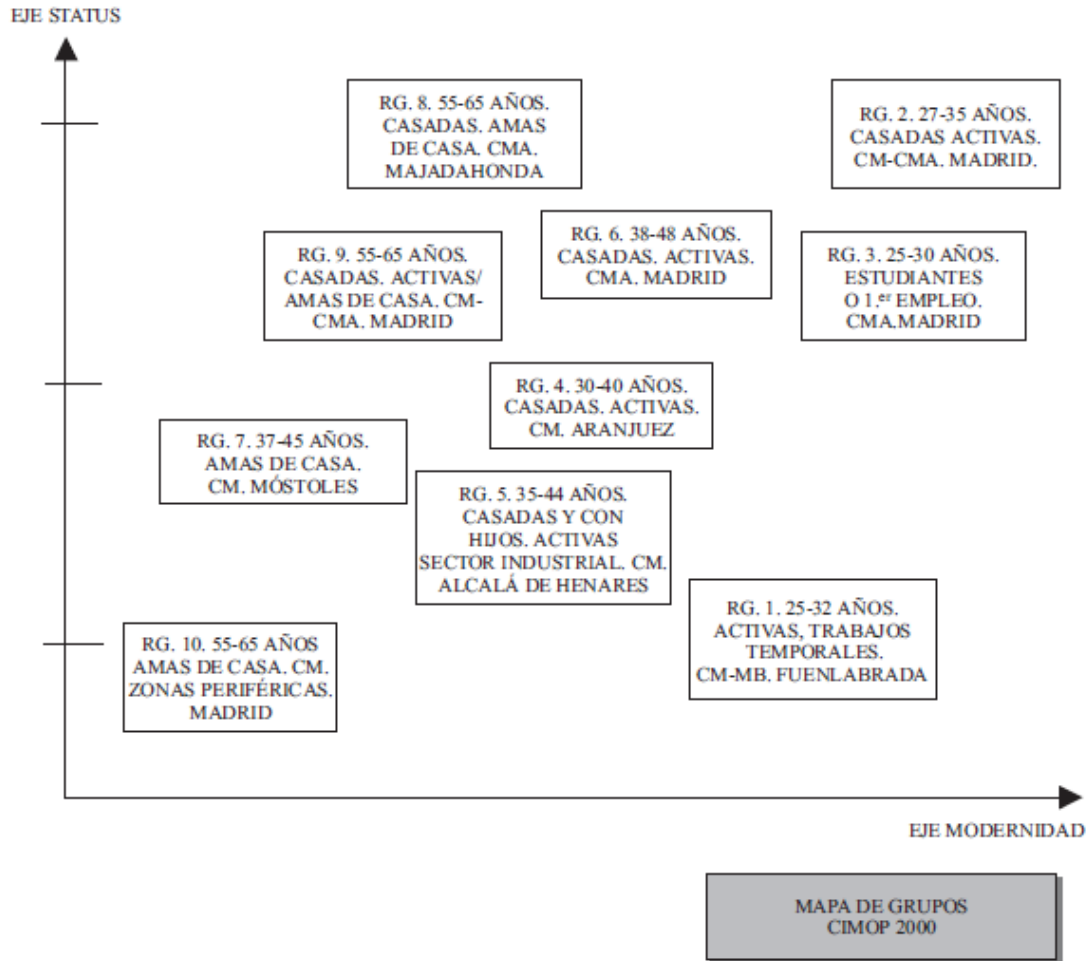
EJE STATUS

RG. 8. 55-65 AÑOS. CASADAS. AMAS DE CASA. CMA. MAJADAHONDA

RG. 2. 27-35 AÑOS. CASADAS ACTIVAS. CM-CMA. MADRID.

RG. 9. 55-65 AÑOS. CASADAS. ACTIVAS/ AMAS DE CASA. CM-CMA. MADRID

RG. 6. 38-48 AÑOS. CASADAS. ACTIVAS. CMA. MADRID

RG. 3. 25-30 AÑOS. ESTUDIANTES O 1.$^{er}$ EMPLEO. CMA.MADRID

RG. 4. 30-40 AÑOS. CASADAS. ACTIVAS. CM. ARANJUEZ

RG. 7. 37-45 AÑOS. AMAS DE CASA. CM. MÓSTOLES

RG. 5. 35-44 AÑOS. CASADAS Y CON HIJOS. ACTIVAS SECTOR INDUSTRIAL. CM. ALCALÁ DE HENARES

RG. 1. 25-32 AÑOS. ACTIVAS, TRABAJOS TEMPORALES. CM-MB. FUENLABRADA

RG. 10. 55-65 AÑOS AMAS DE CASA. CM. ZONAS PERIFÉRICAS. MADRID

EJE MODERNIDAD

MAPA DE GRUPOS
CIMOP 2000